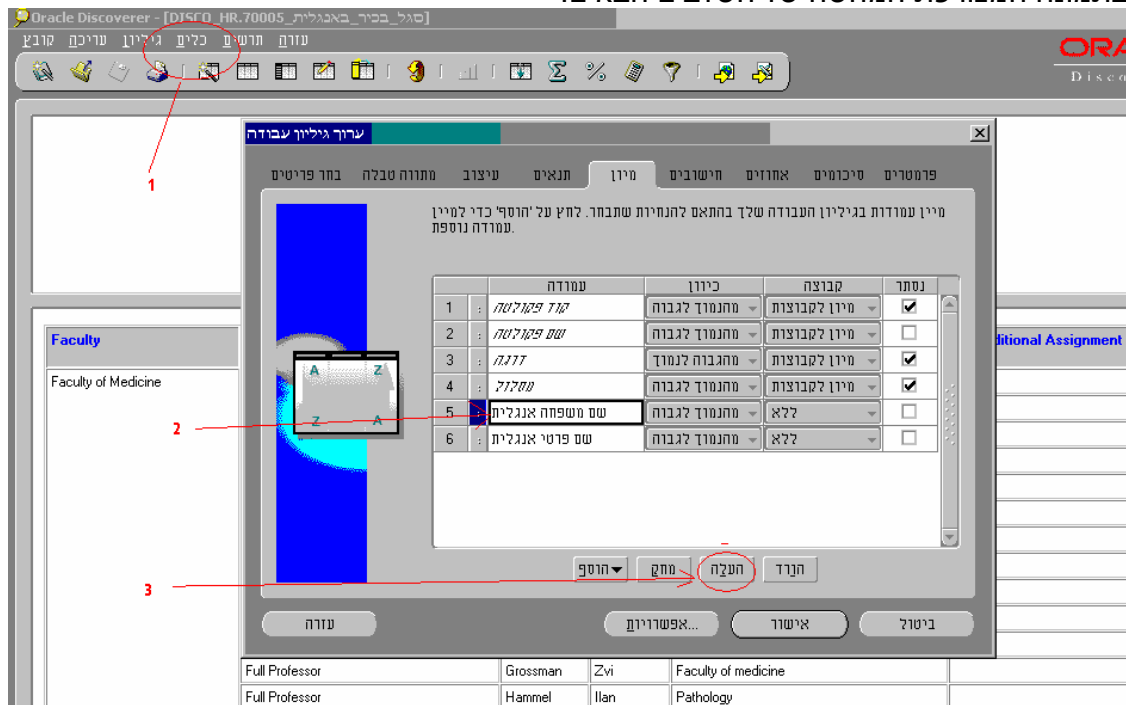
Oracle Discoverer - [DISCO_HR.70005_סגל_בכיר_באנגלית]

קובץ עריכה גיליון כלים תרשים עזרה

ORA
Disco

ערוך גיליון עבודה

פרמטרים סיכומים אחוזים חישובים מיון תנאים עיצוב מתווה טבלה בחר פריטים

מיין עמודות בגיליון העבודה שלך בהתאם להנחיות שתבחר. לחץ על 'הוסף' כדי למיין עמודה נוספת.

| | | עמודה | כיוון | קבוצה | נסתר |
|---|---|---|---|---|---|
| 1 | : | קוד פקולטה | מהנמוך לגבוה | מיון לקבוצות | ☑ |
| 2 | : | שם פקולטה | מהנמוך לגבוה | מיון לקבוצות | ☐ |
| 3 | : | דרגה | מהגבוה לנמוך | מיון לקבוצות | ☑ |
| 4 | : | מסלול | מהנמוך לגבוה | מיון לקבוצות | ☑ |
| 5 | : | שם משפחה אנגלית | מהנמוך לגבוה | ללא | ☐ |
| 6 | : | שם פרטי אנגלית | מהנמוך לגבוה | ללא | ☐ |

הוסף מחק העלה הורד

עזרה אפשרויות... אישור ביטול

1
2
3

Faculty
Faculty of Medicine
dditional Assignment

| Full Professor | Grossman | Zvi | Faculty of medicine |
|---|---|---|---|
| Full Professor | Hammel | Ilan | Pathology |